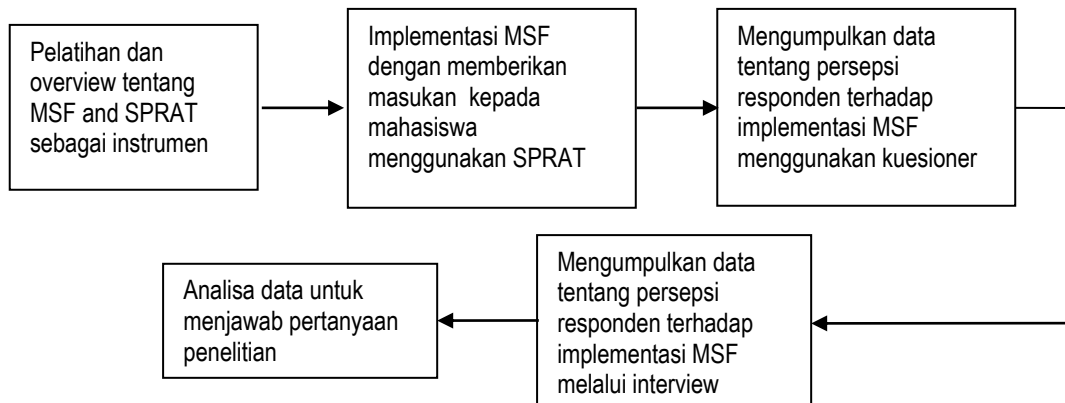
Pelatihan dan overview tentang MSF and SPRAT sebagai instrumen

Implementasi MSF dengan memberikan masukan kepada mahasiswa menggunakan SPRAT

Mengumpulkan data tentang persepsi responden terhadap implementasi MSF menggunakan kuesioner

Mengumpulkan data tentang persepsi responden terhadap implementasi MSF melalui interview

Analisa data untuk menjawab pertanyaan penelitian